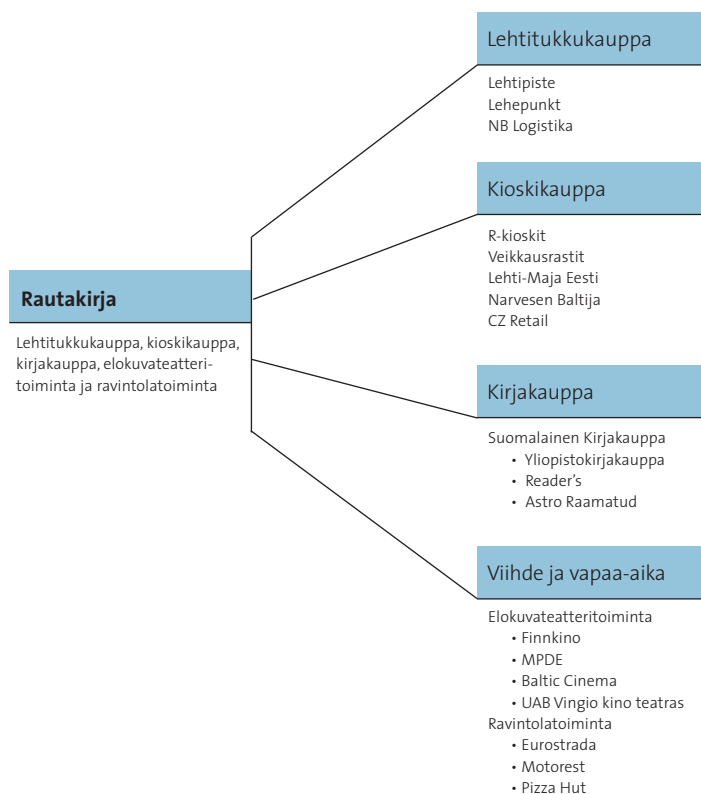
Rautakirja

Lehtitukkukauppa, kioskikauppa, kirjakauppa, elokuvateatteritoiminta ja ravintolatoiminta

Lehtitukkukauppa

Lehtipiste
Lehepunkt
NB Logistika

Kioskikauppa

R-kioskit
Veikkausrastit
Lehti-Maja Eesti
Narvesen Baltija
CZ Retail

Kirjakauppa

Suomalainen Kirjakauppa
• Yliopistokirjakauppa
• Reader's
• Astro Raamatud

Viihde ja vapaa-aika

Elokuvateatteritoiminta
• Finnkino
• MPDE
• Baltic Cinema
• UAB Vingio kino teatras
Ravintolatoiminta
• Eurostrada
• Motorest
• Pizza Hut